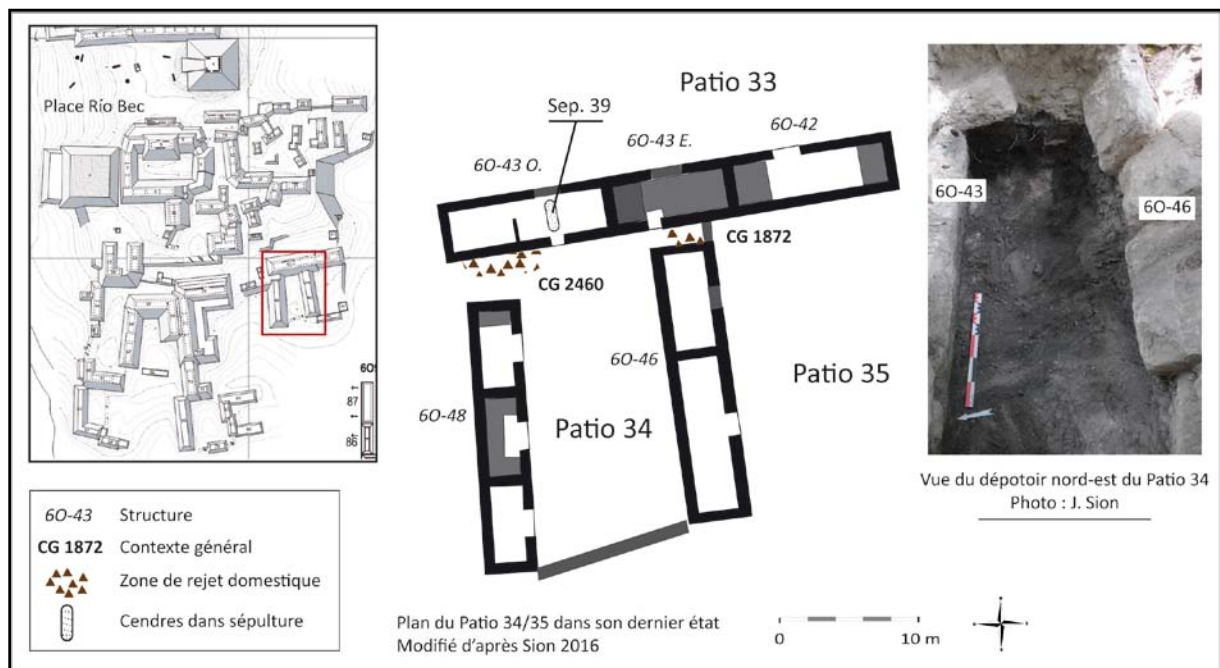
Place Río Bec

60
87
88

Patio 33

Sep. 39

6O-43 O.

6O-43 E.

6O-42

CG 1872

CG 2460

6O-46

Patio 35

6O-48

Patio 34

6O-43

6O-46

Vue du dépotoir nord-est du Patio 34
Photo : J. Sion

| | |
|---|---|
| 6O-43 | Structure |
| CG 1872 | Contexte général |
| | Zone de rejet domestique |
| | Cendres dans sépulture |

Plan du Patio 34/35 dans son dernier état
Modifié d'après Sion 2016

0 10 m